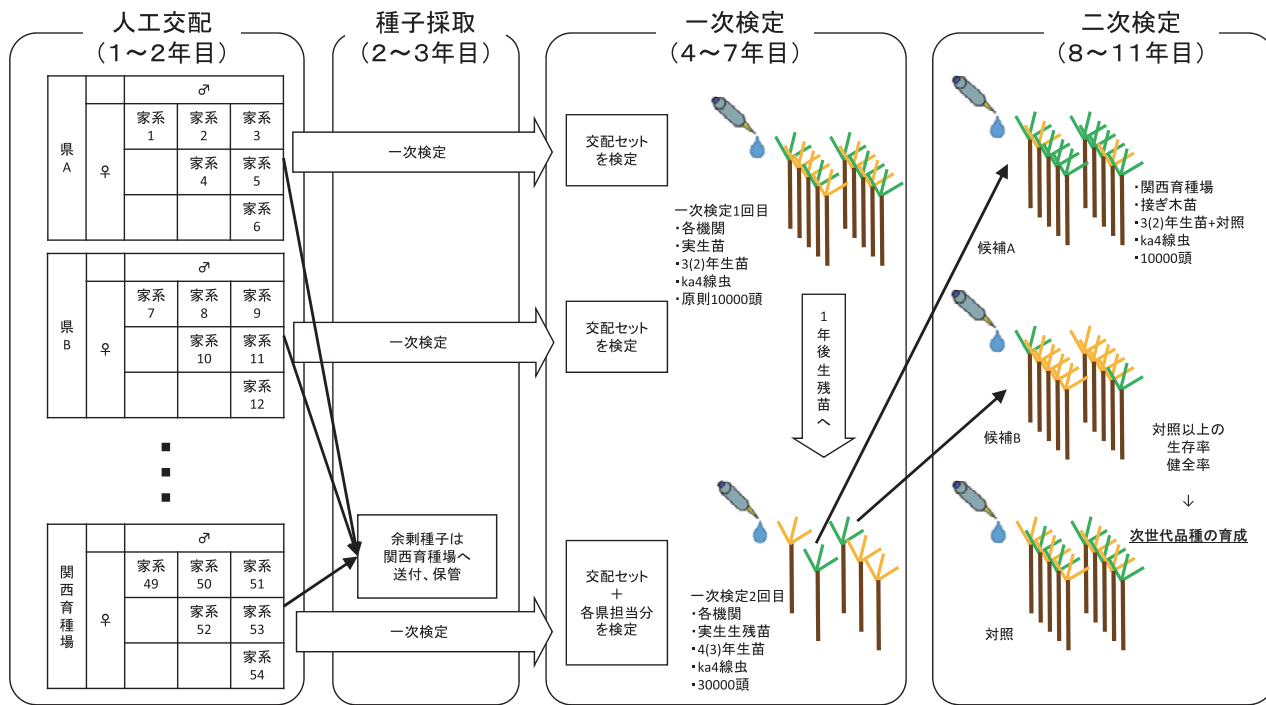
人工交配
（1～2年目）

|  |  | ♂ |  |  |
|---|---|---|---|---|
| 県A | ♀ | 家系 1 | 家系 2 | 家系 3 |
|  |  |  | 家系 4 | 家系 5 |
|  |  |  |  | 家系 6 |

|  |  | ♂ |  |  |
|---|---|---|---|---|
| 県B | ♀ | 家系 7 | 家系 8 | 家系 9 |
|  |  |  | 家系 10 | 家系 11 |
|  |  |  |  | 家系 12 |

■
■
■

|  |  | ♂ |  |  |
|---|---|---|---|---|
| 関西育種場 | ♀ | 家系 49 | 家系 50 | 家系 51 |
|  |  |  | 家系 52 | 家系 53 |
|  |  |  |  | 家系 54 |

種子採取
（2～3年目）

一次検定

一次検定

余剰種子は関西育種場へ送付、保管

一次検定

一次検定
（4～7年目）

交配セットを検定

一次検定1回目
・各機関
・実生苗
・3(2)年生苗
・ka4線虫
・原則10000頭

交配セットを検定

1年後生残苗へ

交配セット
＋
各県担当分を検定

一次検定2回目
・各機関
・実生生残苗
・4(3)年生苗
・ka4線虫
・30000頭

二次検定
（8～11年目）

・関西育種場
・接ぎ木苗
・3(2)年生苗+対照
・ka4線虫
・10000頭

候補A

候補B

対照以上の
生存率
健全率
↓
次世代品種の育成

対照